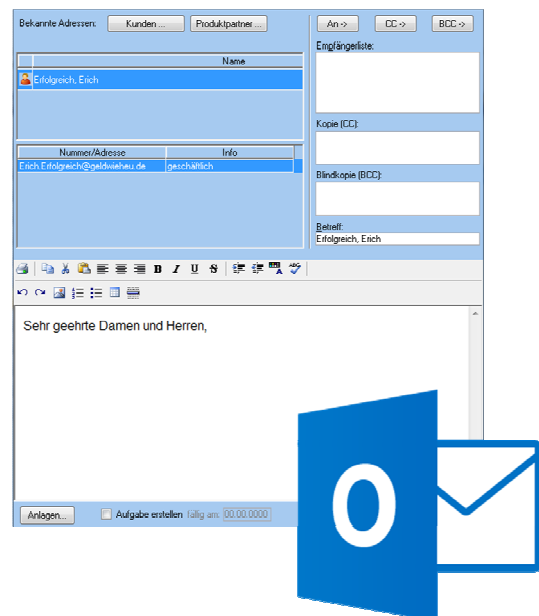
Bekannte Adressen: Kunden ... Produktpartner ...

An -> CC -> BCC ->

Name

Erfolgreich, Erich

Empfängerliste:

| Nummer/Adresse | Info |
|---|---|
| Erich.Erfolgreich@geldwieheu.de | geschäftlich |

Kopie (CC):

Blindkopie (BCC):

Betreff:
Erfolgreich, Erich

B I U S

Sehr geehrte Damen und Herren,

Anlagen... Aufgabe erstellen fällig am: 00.00.0000

O